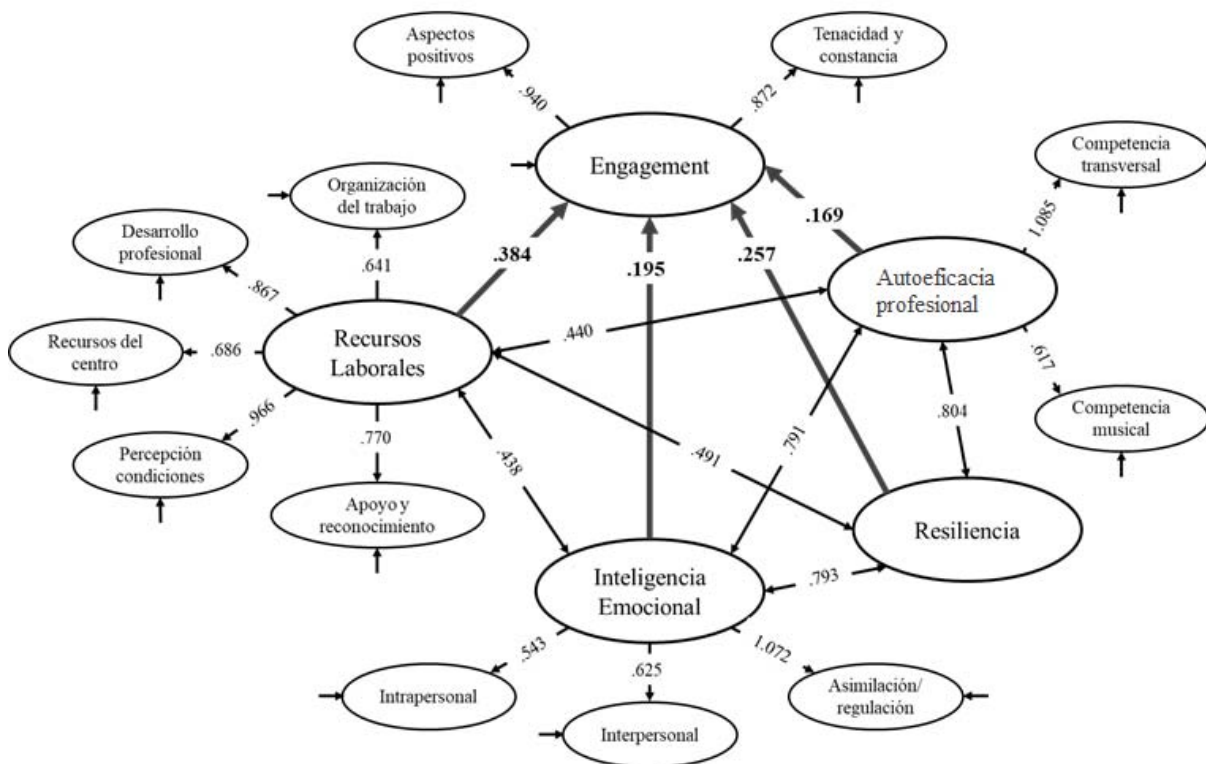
Aspectos positivos

Tenacidad y constancia

.940

.872

Engagement

Competencia transversal

Organización del trabajo

Desarrollo profesional

.384

.195

.257

.169

1.085

.641

.867

Autoeficacia profesional

Recursos del centro

.686

Recursos Laborales

.440

.617

.966

.804

Competencia musical

.770

.791

.491

.438

Percepción condiciones

Apoyo y reconocimiento

Resiliencia

Inteligencia Emocional

.793

.543

.625

1.072

Intrapersonal

Interpersonal

Asimilación/ regulación